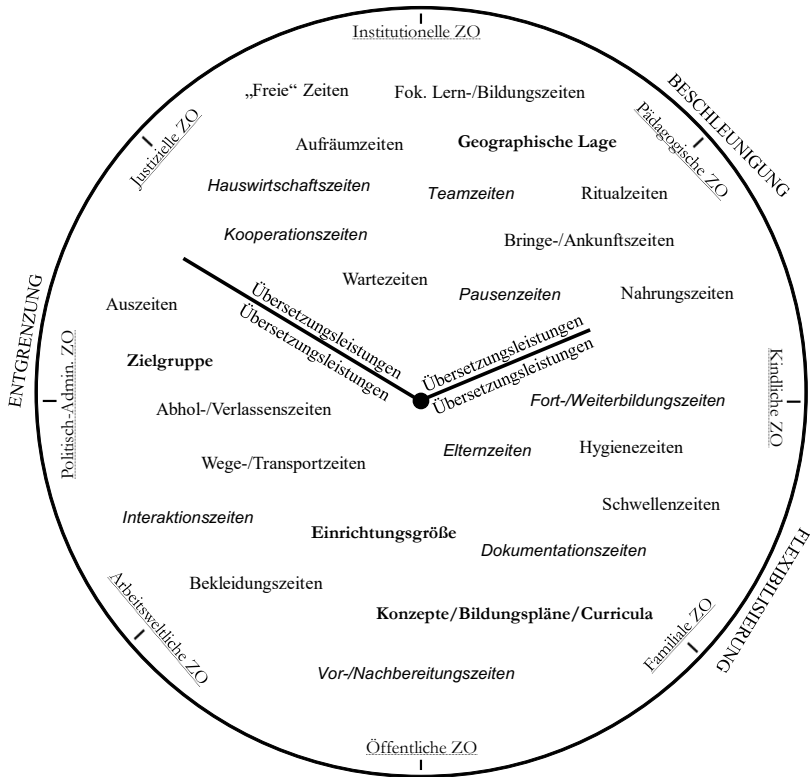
Institutionelle ZO

BESCHLEUNIGUNG

Pädagogische ZO

Justizielle ZO

„Freie“ Zeiten

Fok. Lern-/Bildungszeiten

Aufräumzeiten

**Geographische Lage**

*Hauswirtschaftszeiten*

*Teamzeiten*

Ritualzeiten

*Kooperationszeiten*

Bringe-/Ankunftszeiten

Wartezeiten

*Pausenzeiten*

Nahrungszeiten

ENTGRENZUNG

Auszeiten

Übersetzungsleistungen

Übersetzungsleistungen

Übersetzungsleistungen

Übersetzungsleistungen

Politisch-Admin. ZO

**Zielgruppe**

Kindliche ZO

Abhol-/Verlassenszeiten

*Fort-/Weiterbildungszeiten*

*Elternzeiten*

Hygienezeiten

Wege-/Transportzeiten

Schwellenzeiten

*Interaktionszeiten*

**Einrichtungsgröße**

*Dokumentationszeiten*

FLEXIBILISIERUNG

Arbeitsweltliche ZO

Bekleidungszeiten

**Konzepte/Bildungspläne/Curricula**

Familiale ZO

*Vor-/Nachbereitungszeiten*

Öffentliche ZO